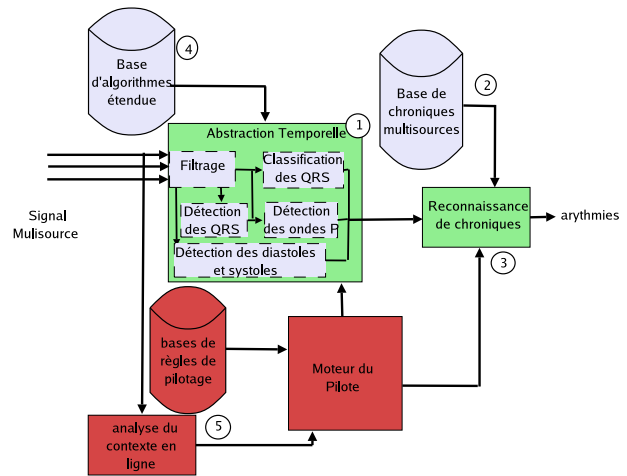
Base d'algorithmes étendue

4

Base de chroniques multisources

2

Abstraction Temporelle

1

Filtrage

Classification des QRS

Détection des QRS

Détection des ondes P

Détection des diastoles et systoles

Signal Mulisource

Reconnaissance de chroniques

arythmies

3

bases de règles de pilotage

Moteur du Pilote

analyse du contexte en ligne

5